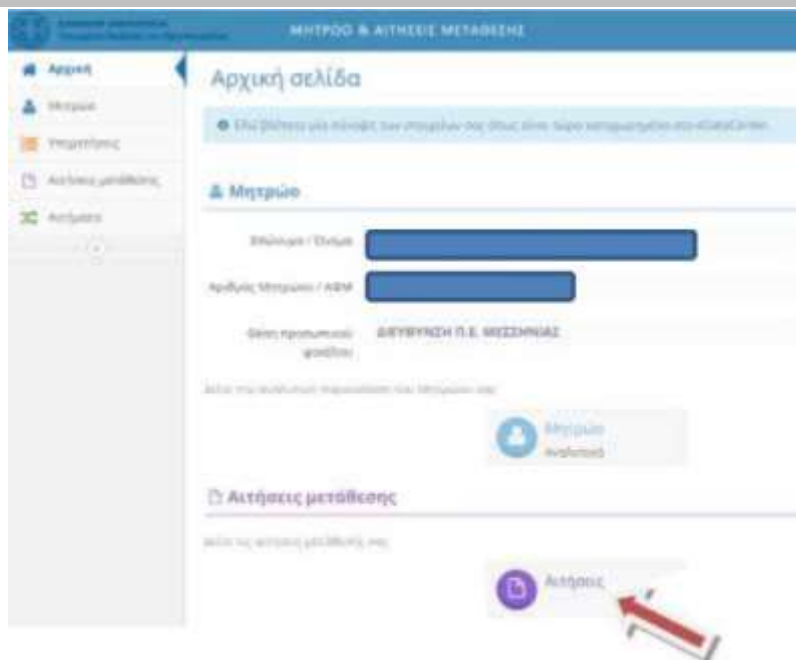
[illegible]

ΜΗΤΡΩΟ & ΑΙΤΗΣΕΙΣ ΜΕΤΑΘΕΣΗΣ

Αρχική
Μητρώο
Υπηρεσίες
Αιτήσεις μετάθεσης
Αιτήματα

Αρχική σελίδα

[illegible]

Μητρώο

Επώνυμο / Όνομα

Αριθμός Μητρώου / ΑΦΜ

Θέση προσωπικού φακέλου: ΔΙΕΥΘΥΝΣΗ Π.Ε. ΜΕΣΣΗΝΙΑΣ

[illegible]

Μητρώο
Αναλυτικά

Αιτήσεις μετάθεσης

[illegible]

Αιτήσεις